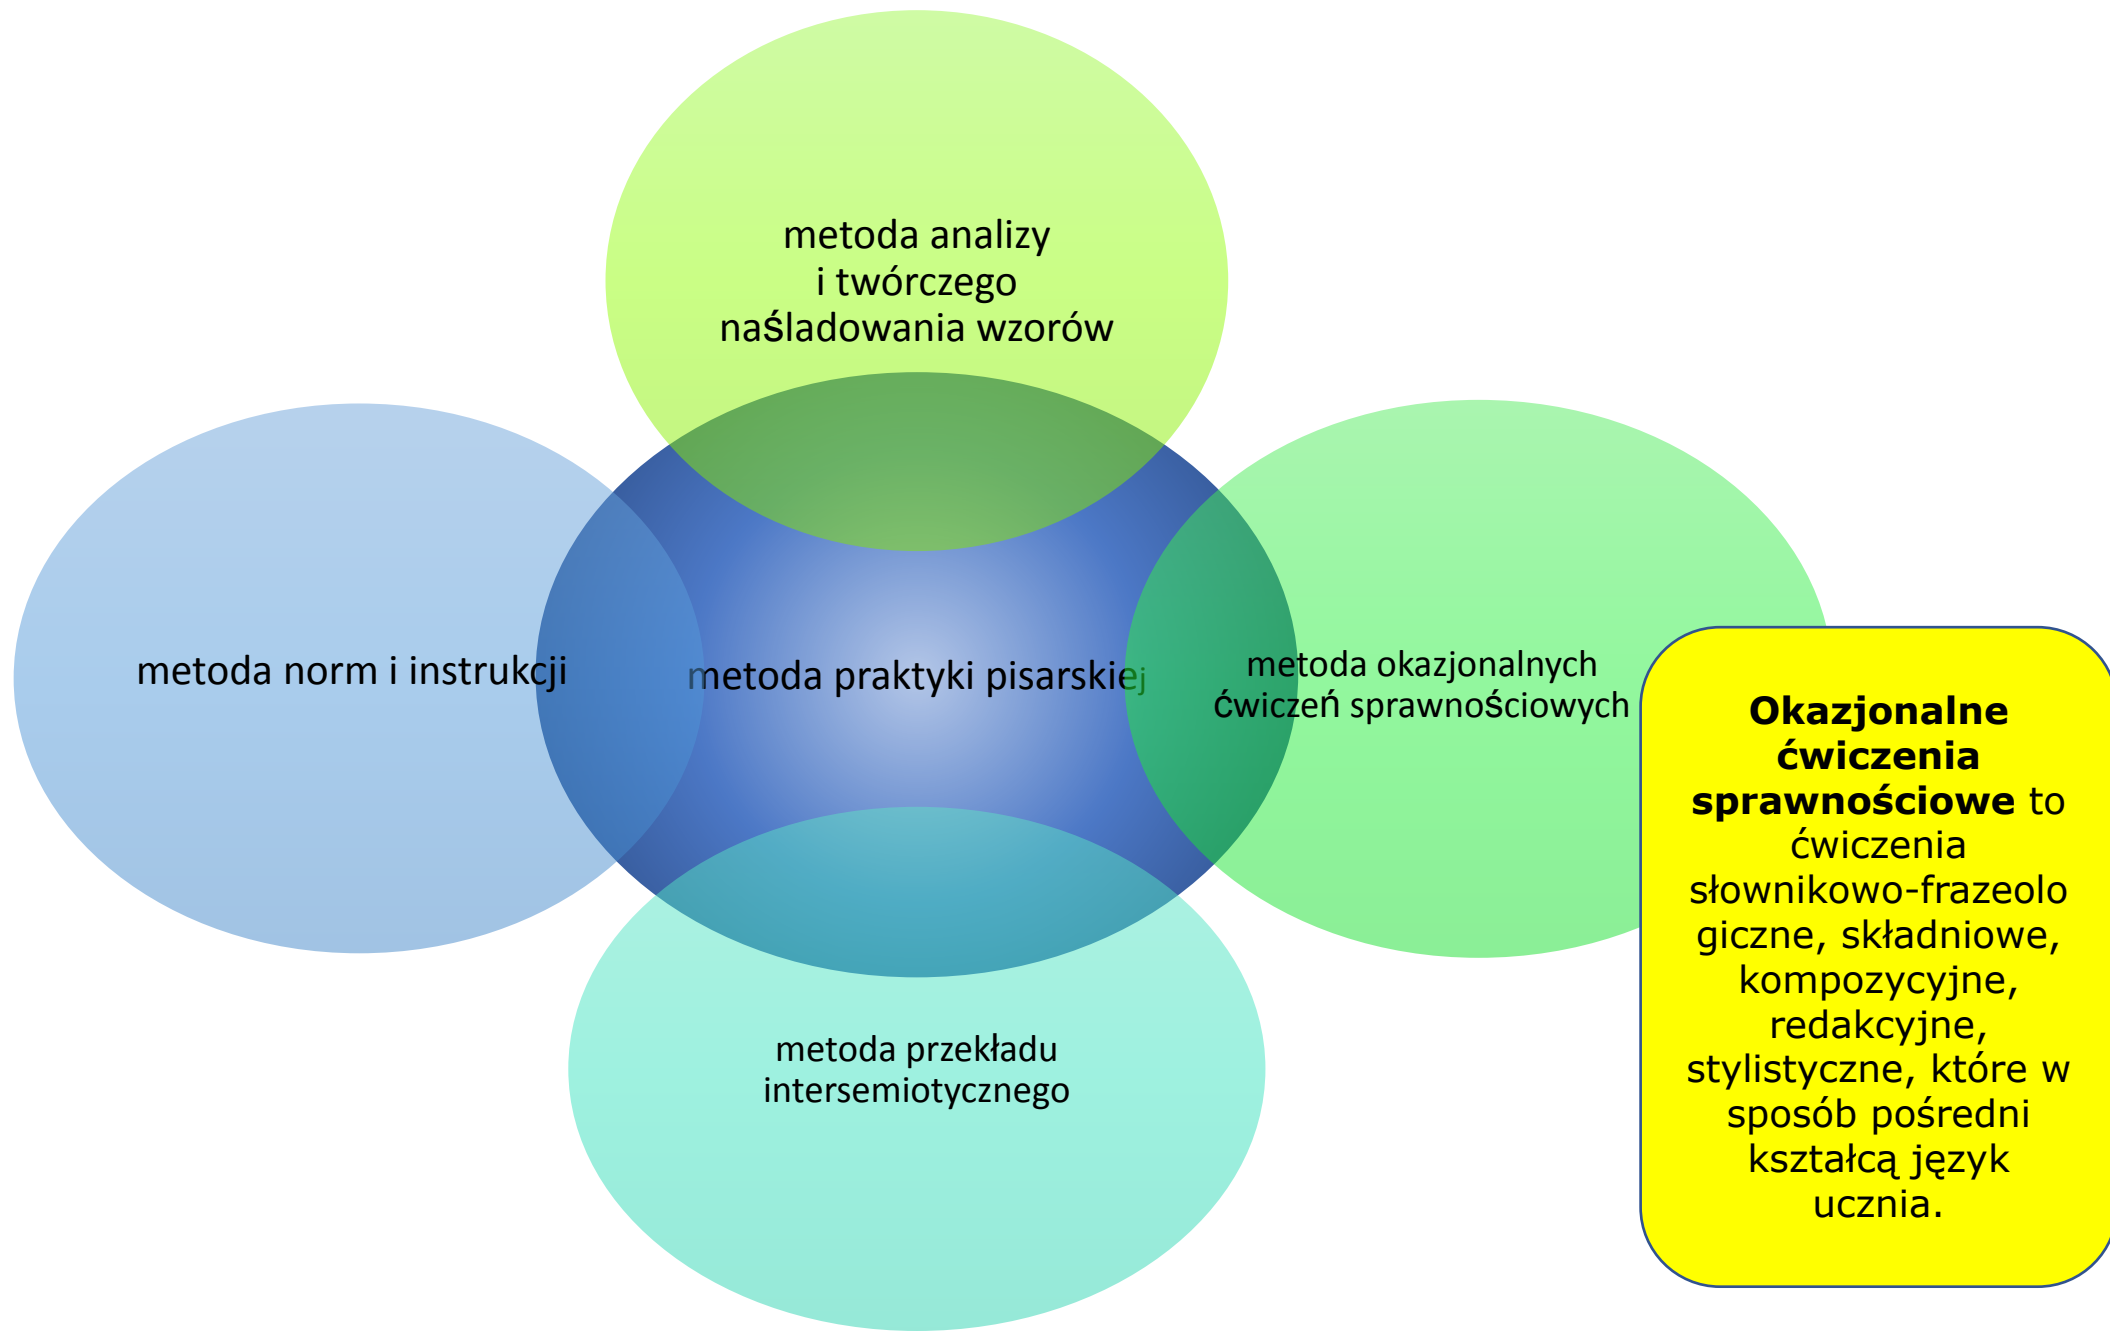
metoda analizy i twórczego naśladowania wzorów

metoda norm i instrukcji

metoda praktyki pisarskiej

metoda okazjonalnych ćwiczeń sprawnościowych

metoda przekładu intersemiotycznego

**Okazjonalne ćwiczenia sprawnościowe** to ćwiczenia słownikowo-frazeologiczne, składniowe, kompozycyjne, redakcyjne, stylistyczne, które w sposób pośredni kształcą język ucznia.